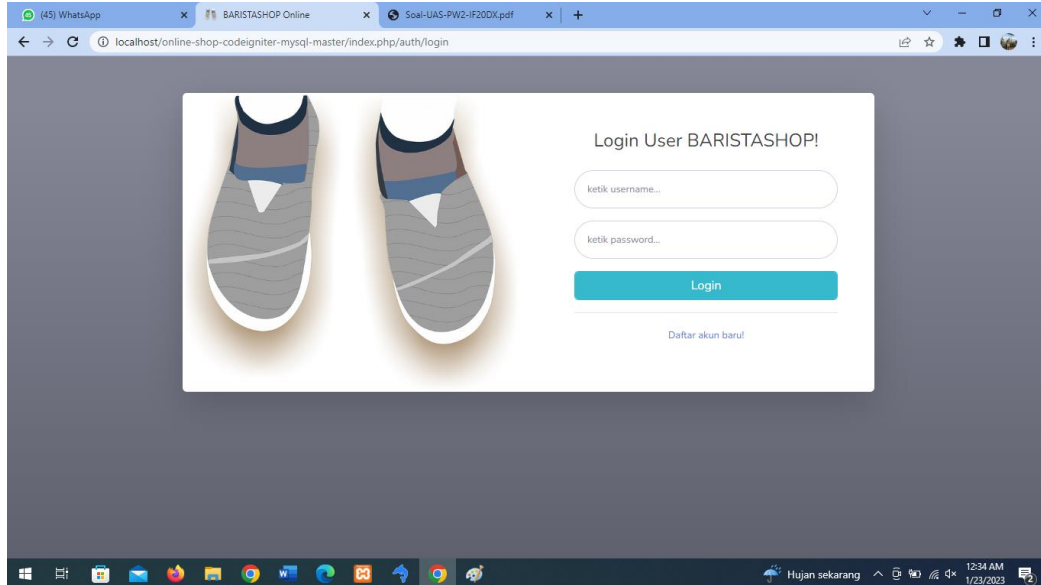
(45) WhatsApp
BARISTASHOP Online
Soal-UAS-PW2-IF20DX.pdf
+
localhost/online-shop-codeigniter-mysql-master/index.php/auth/login

Login User BARISTASHOP!
ketik username...
ketik password...
Login
Daftar akun baru!

Hujan sekarang
12:34 AM
1/23/2023